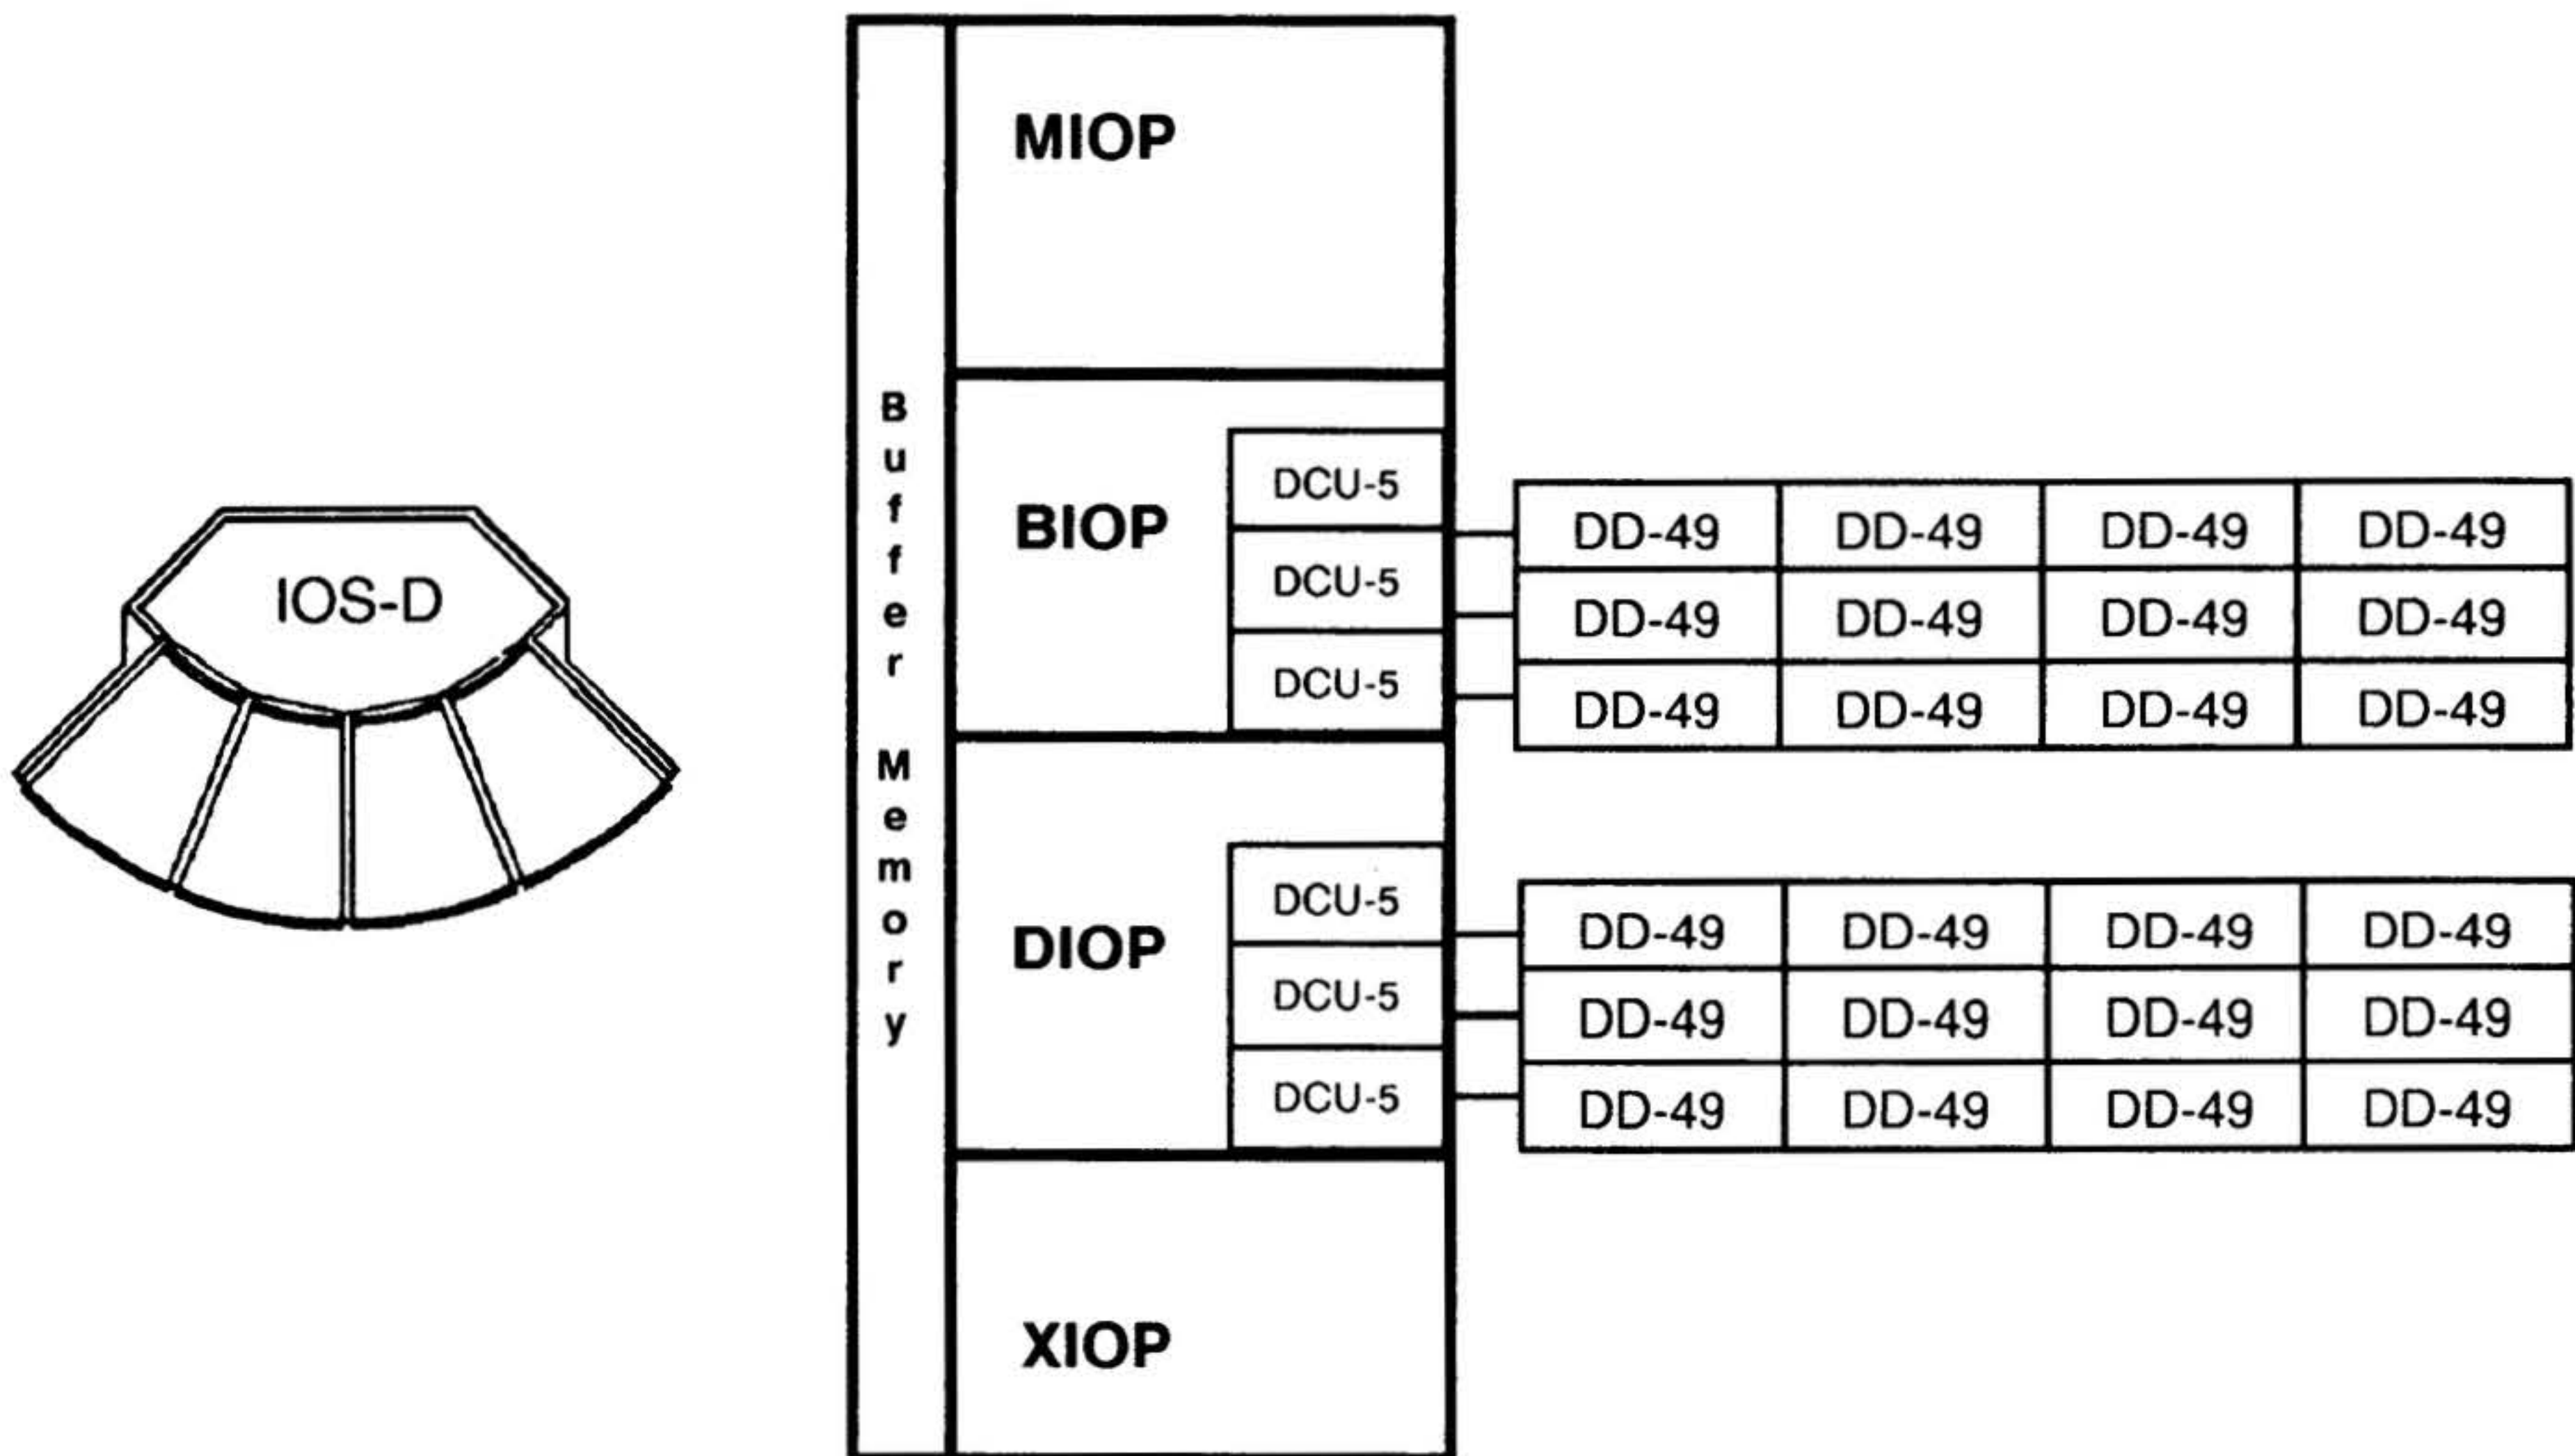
IOS-D

Buffer Memory

MIOP

BIOP

DCU-5
DCU-5
DCU-5

| DD-49 | DD-49 | DD-49 | DD-49 |
|---|---|---|---|
| DD-49 | DD-49 | DD-49 | DD-49 |
| DD-49 | DD-49 | DD-49 | DD-49 |

DIOP

DCU-5
DCU-5
DCU-5

| DD-49 | DD-49 | DD-49 | DD-49 |
|---|---|---|---|
| DD-49 | DD-49 | DD-49 | DD-49 |
| DD-49 | DD-49 | DD-49 | DD-49 |

XIOP